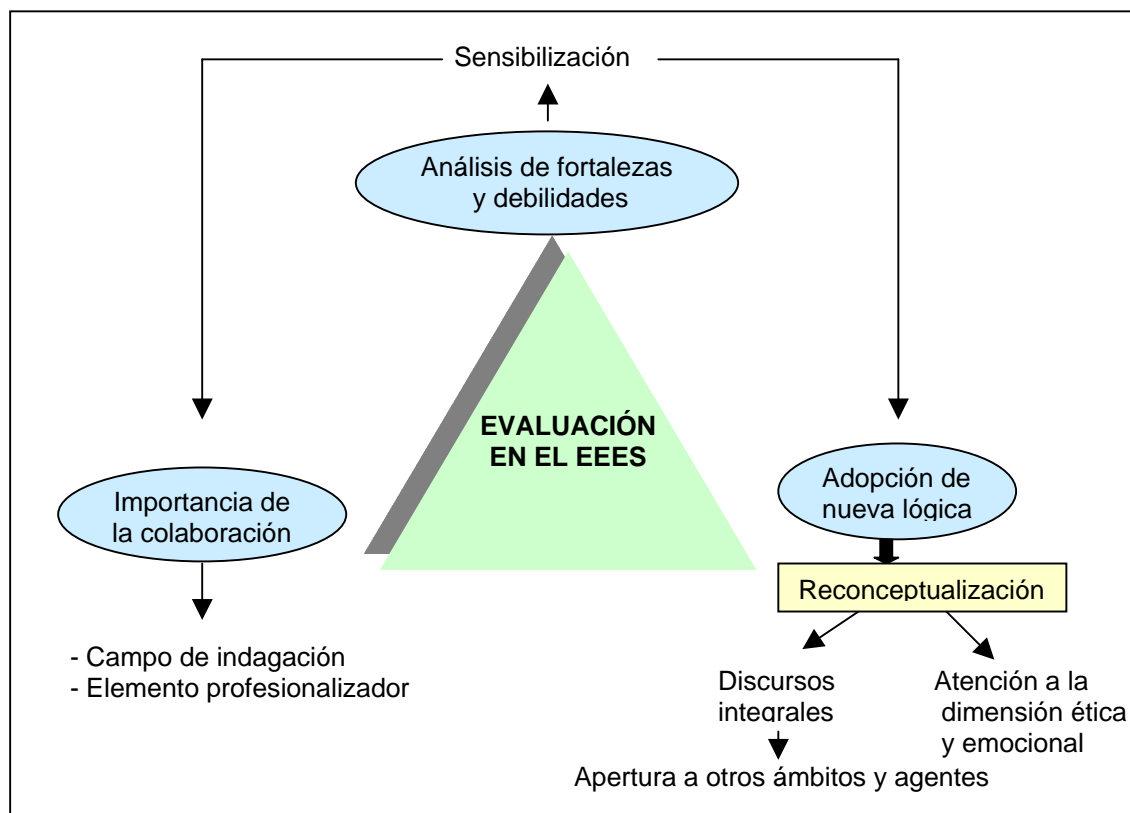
Sensibilización

Análisis de fortalezas y debilidades

EVALUACIÓN EN EL EEES

Importancia de la colaboración

- Campo de indagación
- Elemento profesionalizador

Adopción de nueva lógica

Reconceptualización

Discursos integrales

Atención a la dimensión ética y emocional

Apertura a otros ámbitos y agentes